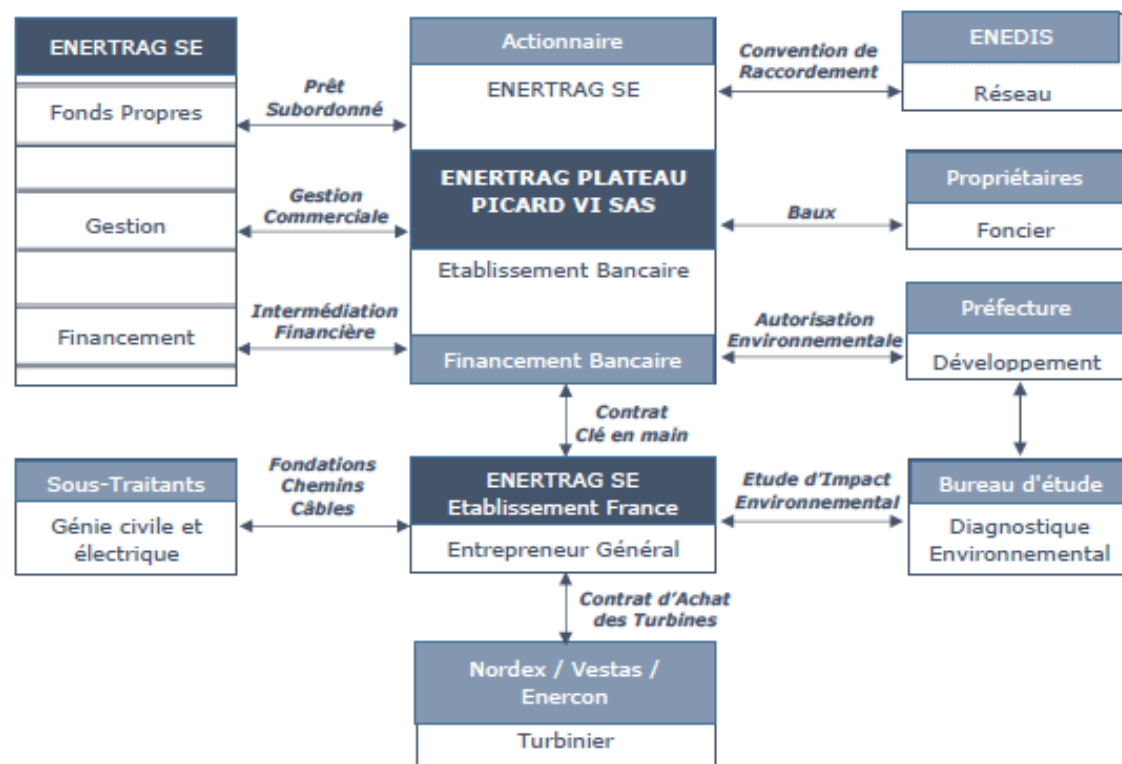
ENERTRAG SE

Fonds Propres

Gestion

Financement

Prêt Subordonné

Gestion Commerciale

Intermédiation Financière

Actionnaire

ENERTRAG SE

ENERTRAG PLATEAU PICARD VI SAS

Etablissement Bancaire

Financement Bancaire

Convention de Raccordement

Baux

Autorisation Environnementale

ENEDIS

Réseau

Propriétaires

Foncier

Préfecture

Développement

Contrat Clé en main

Sous-Traitants

Génie civile et électrique

Fondations Chemins Câbles

ENERTRAG SE Etablissement France

Entrepreneur Général

Etude d'Impact Environnemental

Bureau d'étude

Diagnostique Environnemental

Contrat d'Achat des Turbines

Nordex / Vestas / Enercon

Turbinier